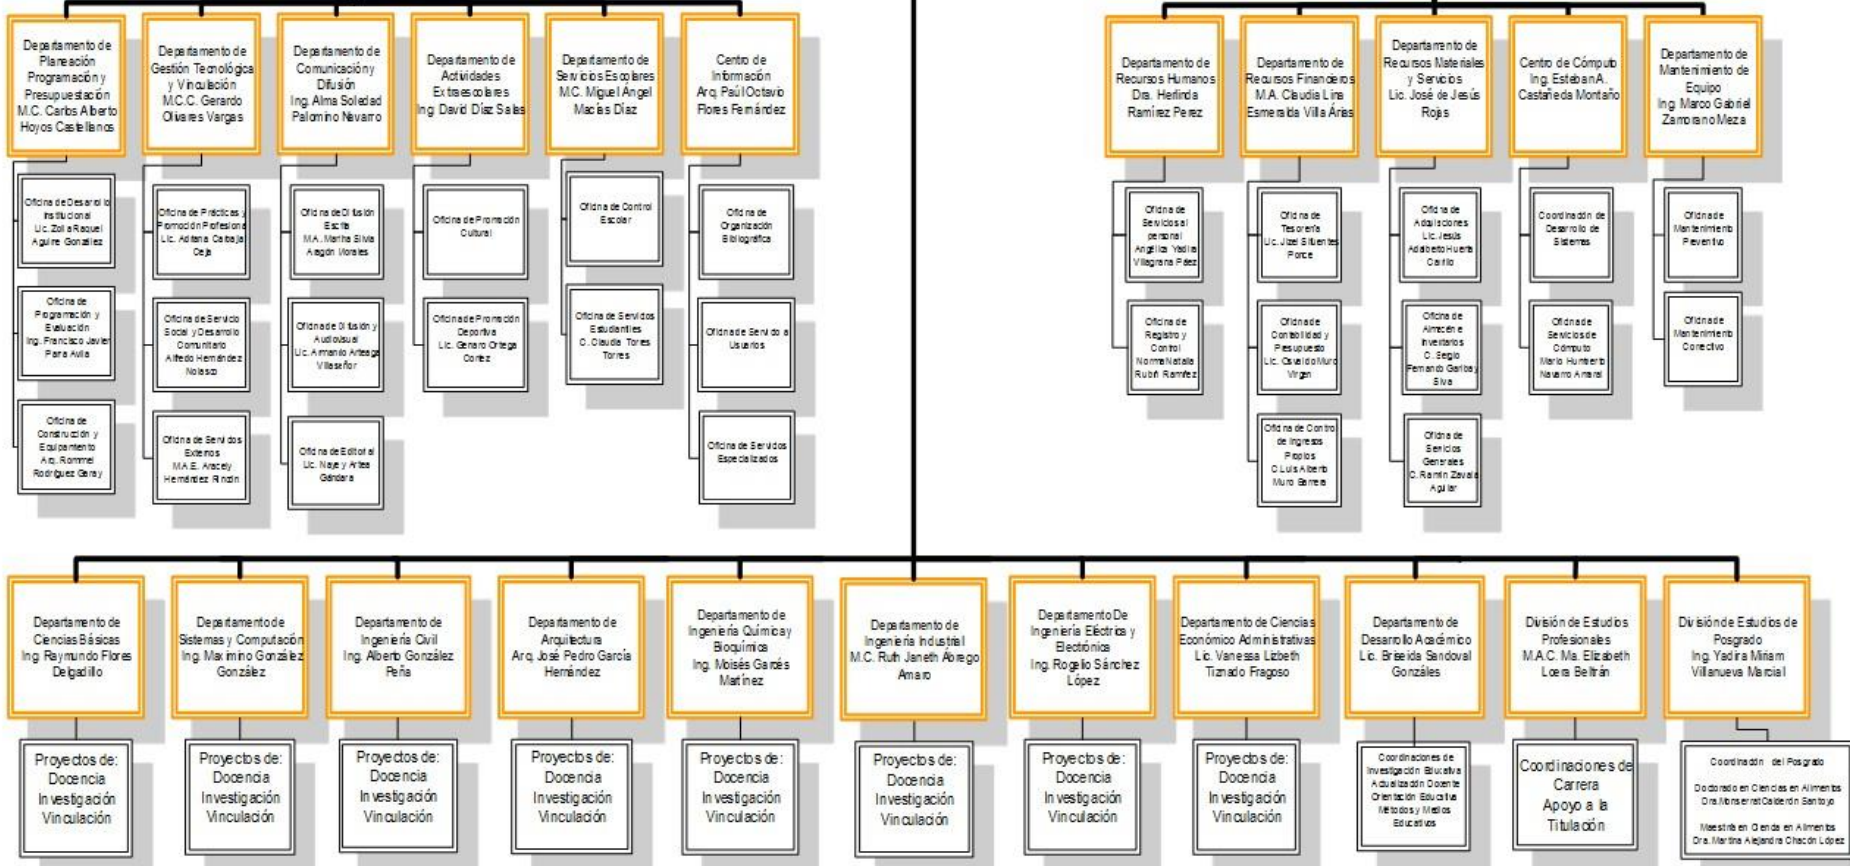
Departamento de Planeación Programación y Presupuestación
M.C. Carlos Alberto Hoyos Castellanos

Oficina de Desarrollo Institucional
Lic. Zoila Raquel Aguirre González

Oficina de Programación y Evaluación
Ing. Francisco Javier Parra Avila

Oficina de Construcción y Equipamiento
Arq. Rommel Rodríguez Garay

Departamento de Gestión Tecnológica y Vinculación
M.C.C. Gerardo Olivares Vargas

Oficina de Prácticas y Promoción Profesional
Lic. Adriana Carbajal Ceja

Oficina de Servicio Social y Desarrollo Comunitario
Alfredo Hernández Nolasco

Oficina de Servicios Externos
M.A.E. Aracely Hernández Rincón

Departamento de Comunicación y Difusión
Ing. Alma Soledad Palomino Navarro

Oficina de Difusión Escrita
M.A. Martha Silvia Aragón Morales

Oficina de Difusión y Audiovisual
Lic. Armando Arteaga Villaseñor

Oficina de Editorial
Lic. Naye y Artea Gándara

Departamento de Actividades Extraescolares
Ing. David Díaz Salas

Oficina de Promoción Cultural

Oficina de Promoción Deportiva
Lic. Genaro Ortega Cortez

Departamento de Servicios Escolares
M.C. Miguel Angel Macías Díaz

Oficina de Control Escolar

Oficina de Servicios Estudiantiles
C. Claudia Torres Torres

Centro de Información
Arq. Paúl Octavio Flores Fernández

Oficina de Organización Bibliográfica

Oficina de Servicio a Usuarios

Oficina de Servicios Especializados

Departamento de Recursos Humanos
Dra. Herlinda Ramírez Perez

Oficina de Servicios al personal
Angélica Yadira Villagrana Páez

Oficina de Registro y Control
Norma Natalia Rubín Ramírez

Departamento de Recursos Financieros
M.A. Claudia Lina Esmeralda Villa Árias

Oficina de Tesorería
Lic. Jizel Sifuentes Ponce

Oficina de Contabilidad y Presupuesto
Lic. Osvaldo Muro Virgen

Oficina de Control de Ingresos Propios
C. Luis Alberto Muro Barrera

Departamento de Recursos Materiales y Servicios
Lic. José de Jesús Rojas

Oficina de Adquisiciones
Lic. Jesús Adalberto Huerta Carrillo

Oficina de Almacén e Inventarios
C. Sergio Fernando Garibay Silva

Oficina de Servicios Generales
C. Ramón Zavala Aguilar

Centro de Cómputo
Ing. Esteban A. Castañeda Montaño

Coordinación de Desarrollo de Sistemas

Oficina de Servicios de Cómputo
Mario Humberto Navarro Amaral

Departamento de Mantenimiento de Equipo
Ing. Marco Gabriel Zamorano Meza

Oficina de Mantenimiento Preventivo

Oficina de Mantenimiento Correctivo

Departamento de Ciencias Básicas
Ing. Raymundo Flores Delgadillo

Proyectos de: Docencia Investigación Vinculación

Departamento de Sistemas y Computación
Ing. Maximino González González

Proyectos de: Docencia Investigación Vinculación

Departamento de Ingeniería Civil
Ing. Alberto González Peña

Proyectos de: Docencia Investigación Vinculación

Departamento de Arquitectura
Arq. José Pedro García Hernández

Proyectos de: Docencia Investigación Vinculación

Departamento de Ingeniería Química y Bioquímica
Ing. Moisés Garcés Martínez

Proyectos de: Docencia Investigación Vinculación

Departamento de Ingeniería Industrial
M.C. Ruth Janeth Ábrego Amaro

Proyectos de: Docencia Investigación Vinculación

Departamento De Ingeniería Eléctrica y Electrónica
Ing. Rogelio Sánchez López

Proyectos de: Docencia Investigación Vinculación

Departamento de Ciencias Económico Administrativas
Lic. Vanessa Lizbeth Tiznado Fragoso

Proyectos de: Docencia Investigación Vinculación

Departamento de Desarrollo Académico
Lic. Briseida Sandoval Gonzáles

Coordinaciones de Investigación Educativa Actualización Docente Orientación Educativa Métodos y Medios Educativos

División de Estudios Profesionales
M.A.C. Ma. Elizabeth Loera Beltrán

Coordinaciones de Carrera Apoyo a la Titulación

División de Estudios de Posgrado
Ing. Yadira Miriam Villanueva Marcial

Coordinación del Posgrado
Doctorado en Ciencias en Alimentos Dra. Monserrat Calderón Santoyo
Maestría en Ciencia en Alimentos Dra. Martina Alejandra Chacón López